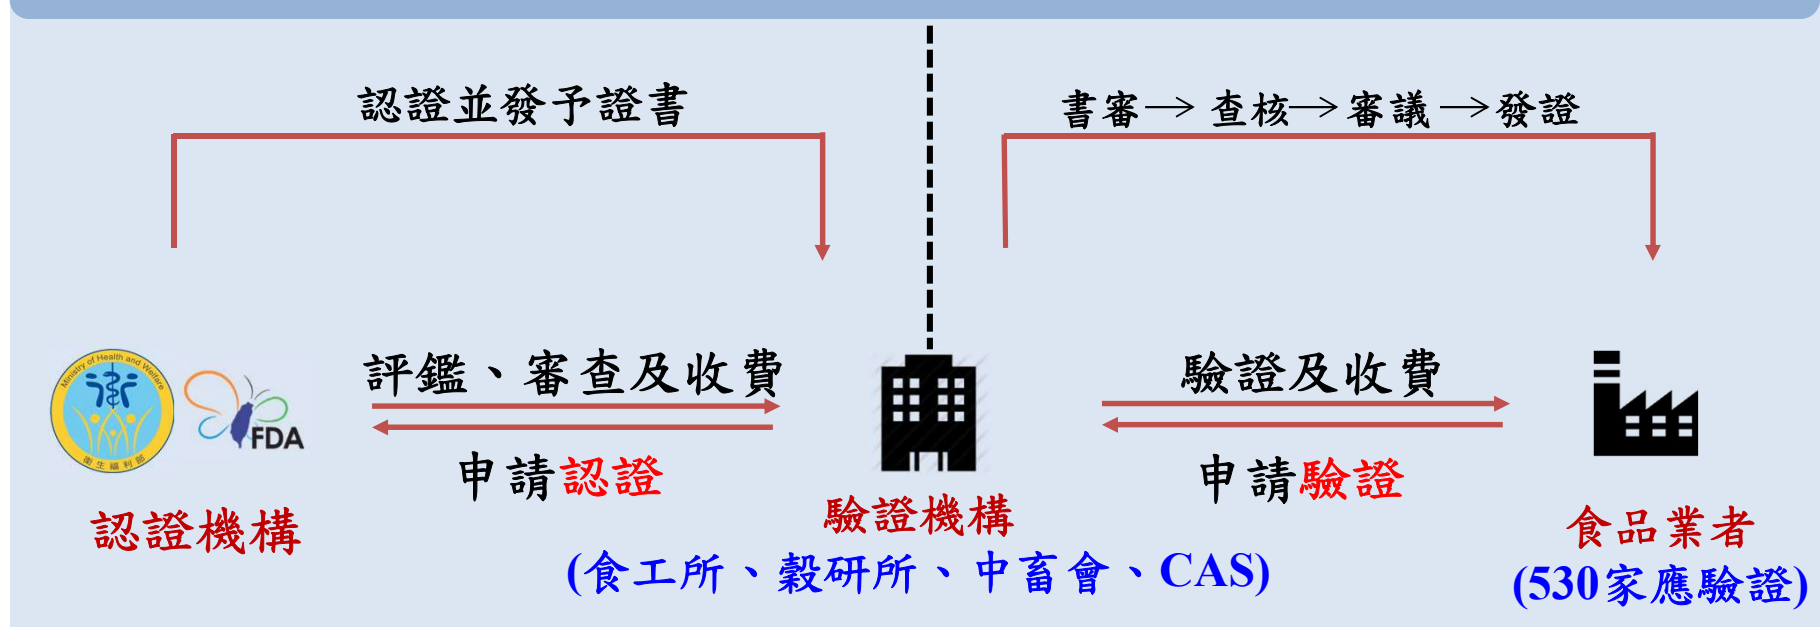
認證並發予證書

書審→查核→審議→發證

Ministry of Health and Welfare
衛生福利部
FDA

評鑑、審查及收費

申請認證

認證機構

驗證及收費

申請驗證

驗證機構
(食工所、穀研所、中畜會、CAS)

食品業者
(530家應驗證)